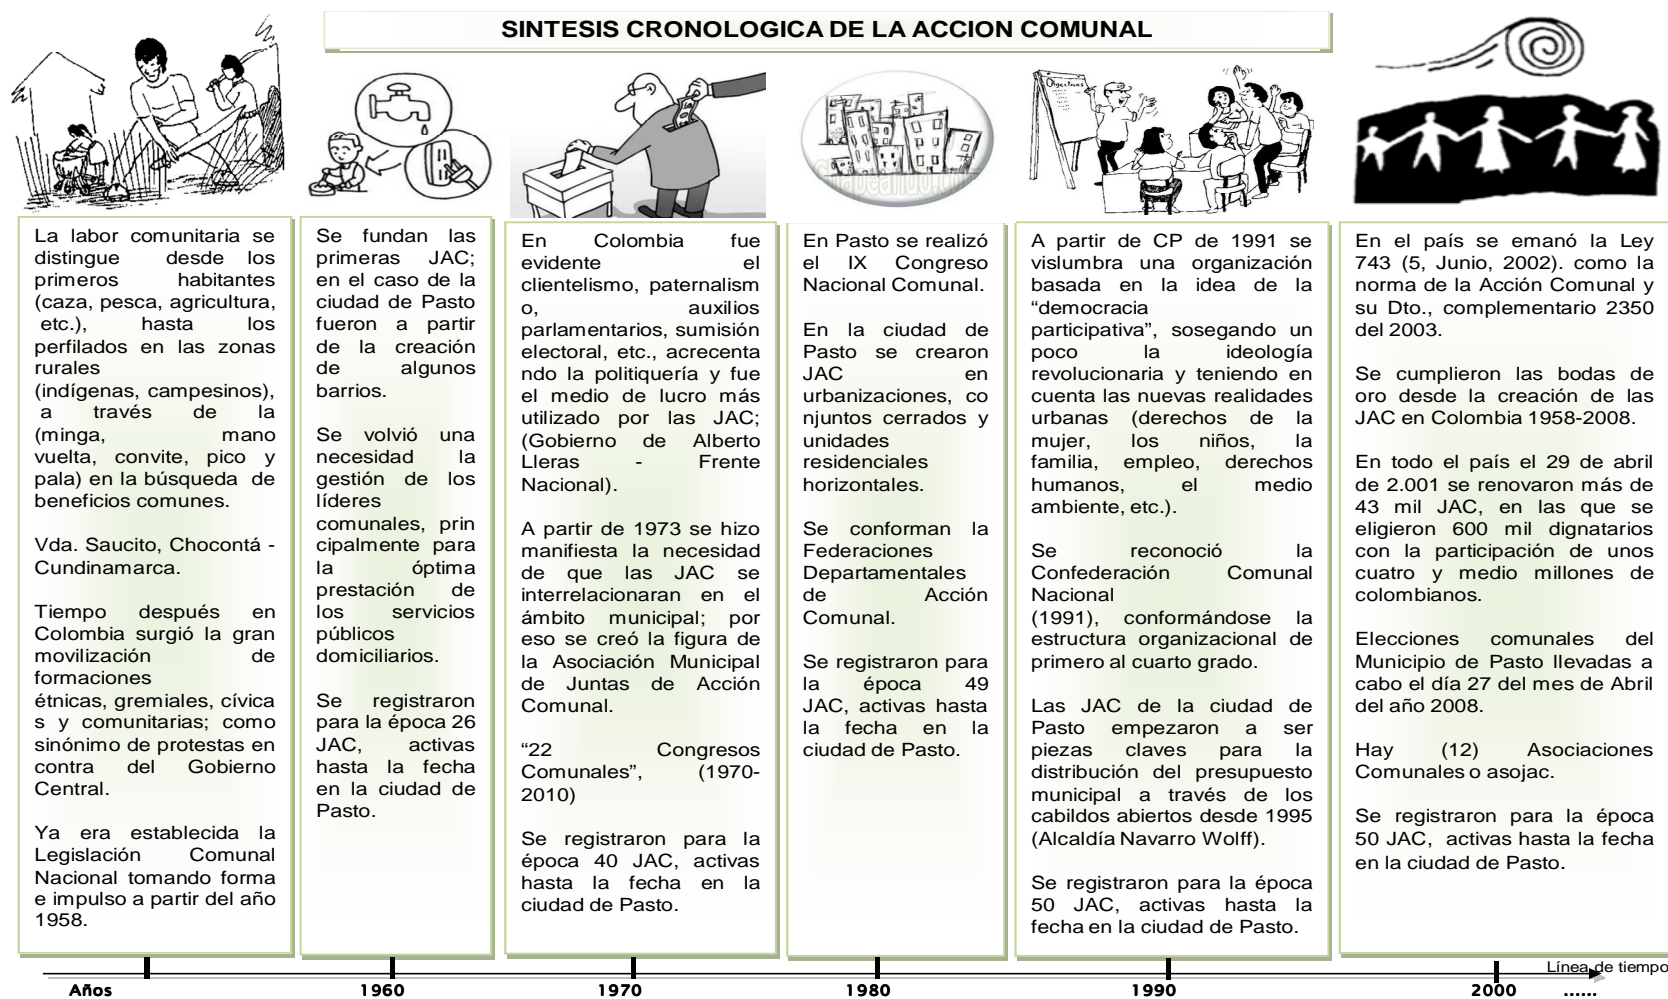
SINTESIS CRONOLOGICA DE LA ACCION COMUNAL

La labor comunitaria se distingue desde los primeros habitantes (caza, pesca, agricultura, etc.), hasta los perfilados en las zonas rurales (indígenas, campesinos), a través de la (minga, mano vuelta, convite, pico y pala) en la búsqueda de beneficios comunes.

Vda. Saucito, Chocontá - Cundinamarca.

Tiempo después en Colombia surgió la gran movilización de formaciones étnicas, gremiales, cívicas y comunitarias; como sinónimo de protestas en contra del Gobierno Central.

Ya era establecida la Legislación Comunal Nacional tomando forma e impulso a partir del año 1958.

Se fundan las primeras JAC; en el caso de la ciudad de Pasto fueron a partir de la creación de algunos barrios.

Se volvió una necesidad la gestión de los líderes comunales, principalmente para la óptima prestación de los servicios públicos domiciliarios.

Se registraron para la época 26 JAC, activas hasta la fecha en la ciudad de Pasto.

En Colombia fue evidente el clientelismo, paternalismo, auxilios parlamentarios, sumisión electoral, etc., acrecentando la politiquería y fue el medio de lucro más utilizado por las JAC; (Gobierno de Alberto Lleras - Frente Nacional).

A partir de 1973 se hizo manifiesta la necesidad de que las JAC se interrelacionaran en el ámbito municipal; por eso se creó la figura de la Asociación Municipal de Juntas de Acción Comunal.

"22 Congresos Comunales", (1970-2010)

Se registraron para la época 40 JAC, activas hasta la fecha en la ciudad de Pasto.

En Pasto se realizó el IX Congreso Nacional Comunal.

En la ciudad de Pasto se crearon JAC en urbanizaciones, conjuntos cerrados y unidades residenciales horizontales.

Se conforman la Federaciones Departamentales de Acción Comunal.

Se registraron para la época 49 JAC, activas hasta la fecha en la ciudad de Pasto.

A partir de CP de 1991 se vislumbra una organización basada en la idea de la "democracia participativa", sosegando un poco la ideología revolucionaria y teniendo en cuenta las nuevas realidades urbanas (derechos de la mujer, los niños, la familia, empleo, derechos humanos, el medio ambiente, etc.).

Se reconoció la Confederación Comunal Nacional (1991), conformándose la estructura organizacional de primero al cuarto grado.

Las JAC de la ciudad de Pasto empezaron a ser piezas claves para la distribución del presupuesto municipal a través de los cabildos abiertos desde 1995 (Alcaldía Navarro Wolff).

Se registraron para la época 50 JAC, activas hasta la fecha en la ciudad de Pasto.

En el país se emanó la Ley 743 (5, Junio, 2002). como la norma de la Acción Comunal y su Dto., complementario 2350 del 2003.

Se cumplieron las bodas de oro desde la creación de las JAC en Colombia 1958-2008.

En todo el país el 29 de abril de 2.001 se renovaron más de 43 mil JAC, en las que se eligieron 600 mil dignatarios con la participación de unos cuatro y medio millones de colombianos.

Elecciones comunales del Municipio de Pasto llevadas a cabo el día 27 del mes de Abril del año 2008.

Hay (12) Asociaciones Comunales o asojac.

Se registraron para la época 50 JAC, activas hasta la fecha en la ciudad de Pasto.

Línea de tiempo

Años 1960 1970 1980 1990 2000 ......